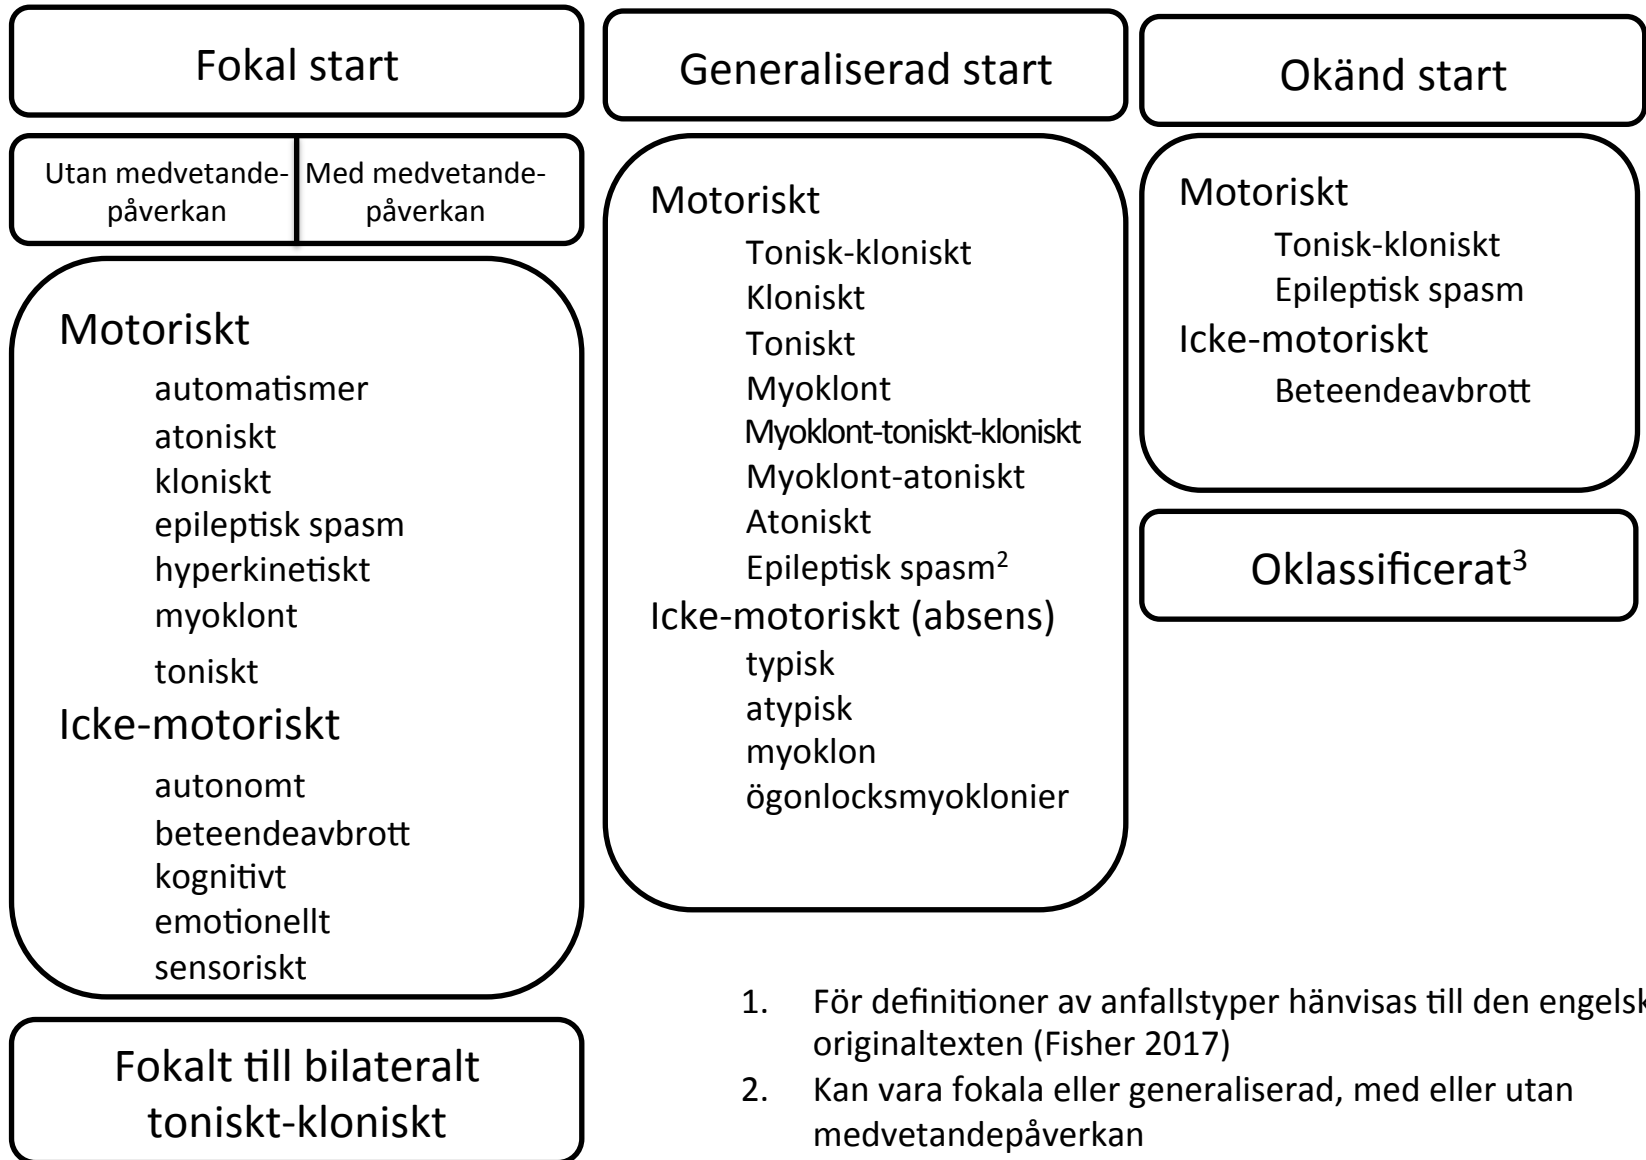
Fokal start

Utan medvetandepåverkan

Med medvetandepåverkan

Motoriskt
automatismer
atoniskt
kloniskt
epileptisk spasm
hyperkinetiskt
myoklont
toniskt
Icke-motoriskt
autonomt
beteendeavbrott
kognitivt
emotionellt
sensoriskt

Fokalt till bilateralt toniskt-kloniskt

Generaliserad start

Motoriskt
Tonisk-kloniskt
Kloniskt
Toniskt
Myoklont
Myoklont-toniskt-kloniskt
Myoklont-atoniskt
Atoniskt
Epileptisk spasm$^2$
Icke-motoriskt (absens)
typisk
atypisk
myoklon
ögonlocksmyoklonier

Okänd start

Motoriskt
Tonisk-kloniskt
Epileptisk spasm
Icke-motoriskt
Beteendeavbrott

Oklassificerat$^3$

1. För definitioner av anfallstyper hänvisas till den engelsk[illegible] originaltexten (Fisher 2017)
2. Kan vara fokala eller generaliserad, med eller utan medvetandepåverkan